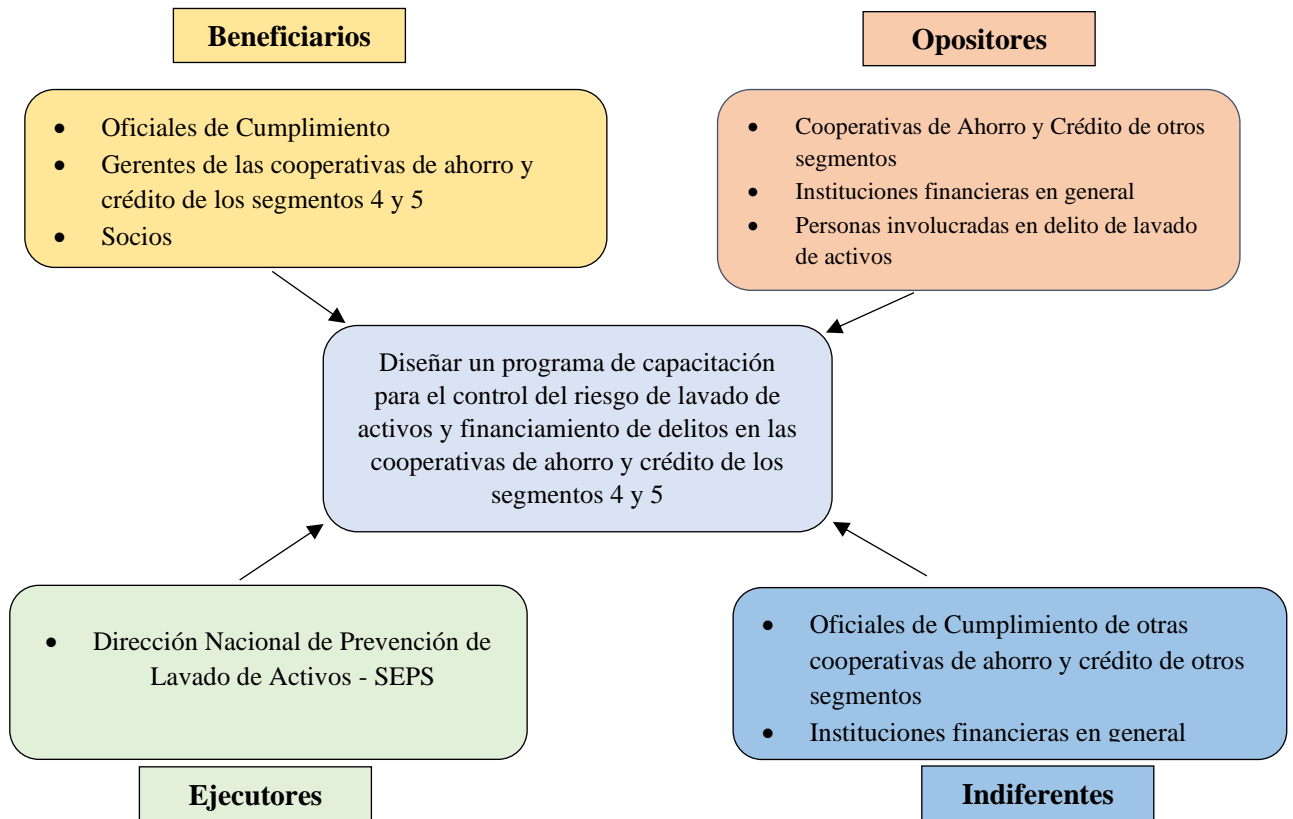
Beneficiarios

- Oficiales de Cumplimiento
- Gerentes de las cooperativas de ahorro y crédito de los segmentos 4 y 5
- Socios

Opositores

- Cooperativas de Ahorro y Crédito de otros segmentos
- Instituciones financieras en general
- Personas involucradas en delito de lavado de activos

Diseñar un programa de capacitación para el control del riesgo de lavado de activos y financiamiento de delitos en las cooperativas de ahorro y crédito de los segmentos 4 y 5

- Dirección Nacional de Prevención de Lavado de Activos - SEPS

Ejecutores

- Oficiales de Cumplimiento de otras cooperativas de ahorro y crédito de otros segmentos
- Instituciones financieras en general

Indiferentes